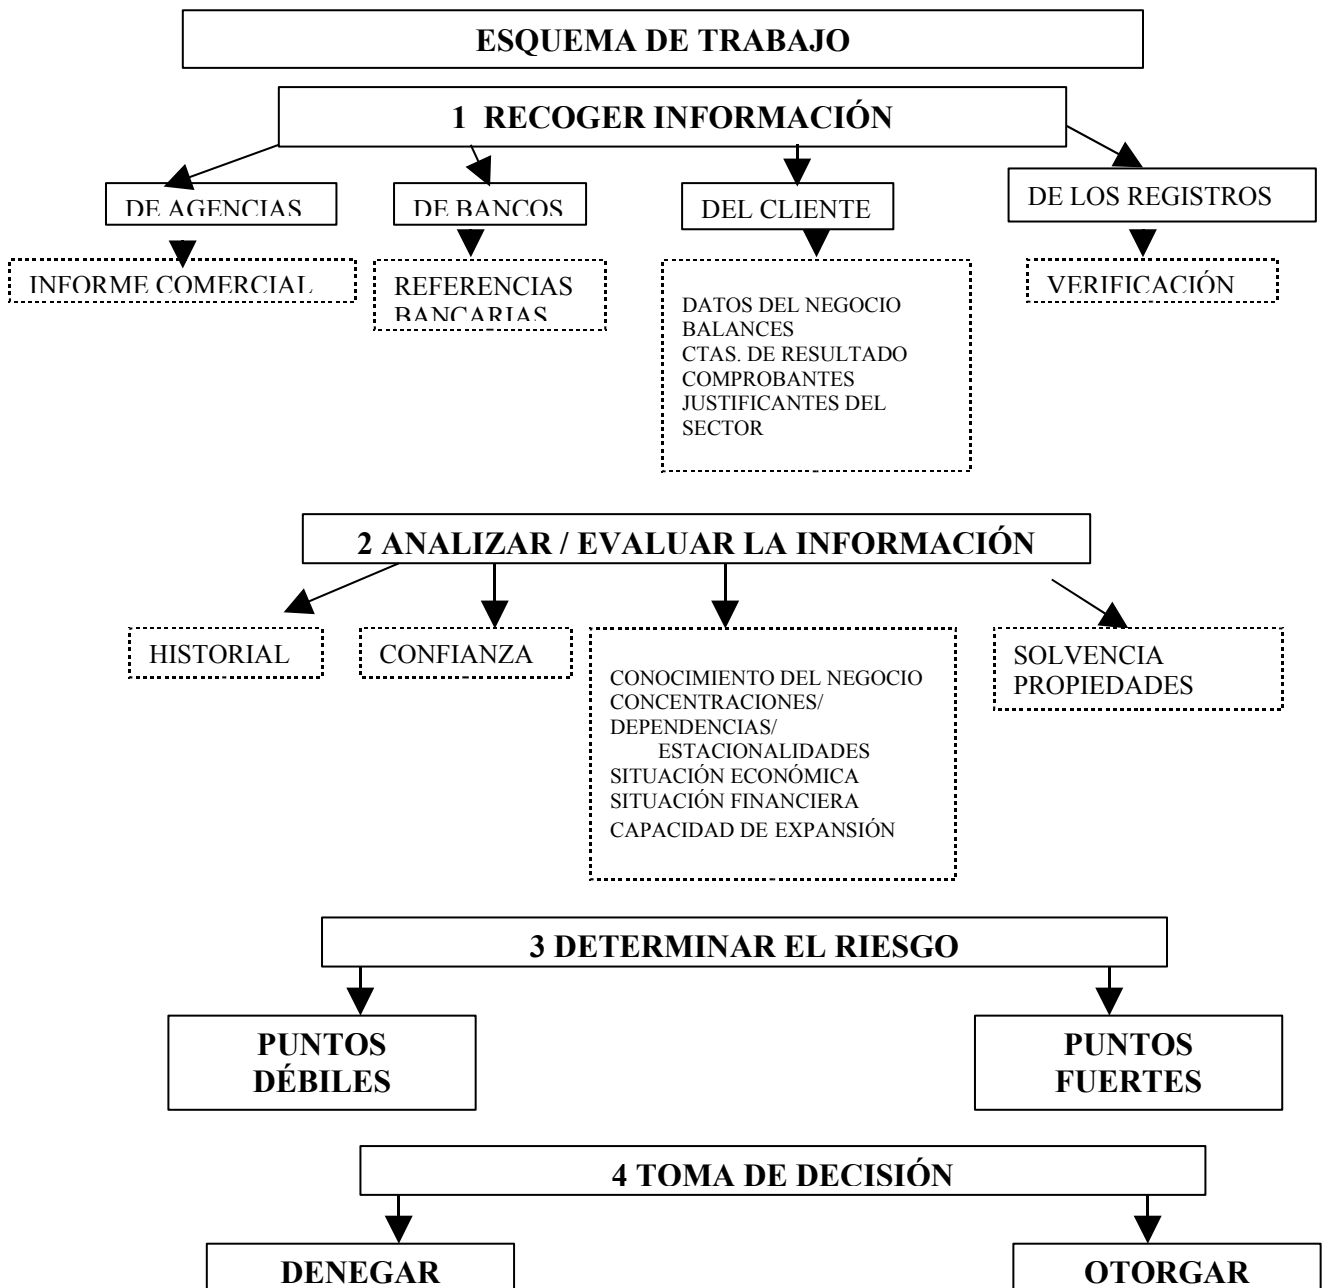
ESQUEMA DE TRABAJO

1 RECOGER INFORMACIÓN

DE AGENCIAS

DE BANCOS

DEL CLIENTE

DE LOS REGISTROS

INFORME COMERCIAL

REFERENCIAS BANCARIAS

DATOS DEL NEGOCIO
BALANCES
CTAS. DE RESULTADO
COMPROBANTES
JUSTIFICANTES DEL SECTOR

VERIFICACIÓN

2 ANALIZAR / EVALUAR LA INFORMACIÓN

HISTORIAL

CONFIANZA

CONOCIMIENTO DEL NEGOCIO
CONCENTRACIONES/
DEPENDENCIAS/
ESTACIONALIDADES
SITUACIÓN ECONÓMICA
SITUACIÓN FINANCIERA
CAPACIDAD DE EXPANSIÓN

SOLVENCIA
PROPIEDADES

3 DETERMINAR EL RIESGO

PUNTOS DÉBILES

PUNTOS FUERTES

4 TOMA DE DECISIÓN

DENEGAR

OTORGAR